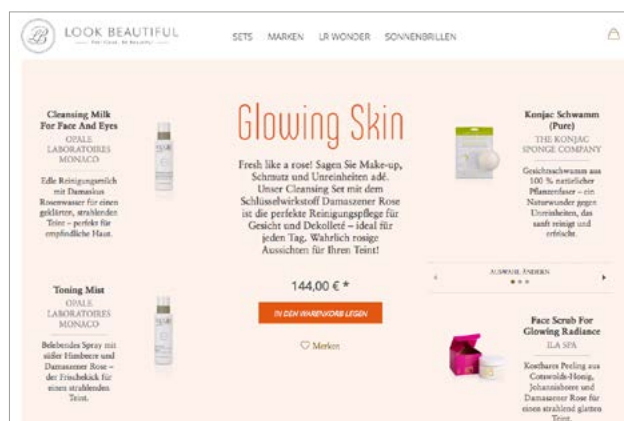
LOOK BEAUTIFUL
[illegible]

SETS MARKEN LR WONDER SONNENBRILLEN

Cleansing Milk For Face And Eyes
OPALE LABORATOIRES MONACO

Edle Reinigungsmilch mit Damaszius Rosenwasser für einen geklärten, strahlenden Teint – perfekt für empfindliche Haut.

Toning Mist
OPALE LABORATOIRES MONACO

Belebendes Spray mit süßer Himbeere und Damaszener Rose – der Frischekick für einen strahlenden Teint.

Glowing Skin

Fresh like a rose! Sagen Sie Make-up, Schmutz und Unreinheiten adé. Unser Cleansing Set mit dem Schlüsselwirkstoff Damaszener Rose ist die perfekte Reinigungspflege für Gesicht und Dekolleté – ideal für jeden Tag. Wahrlich rosige Aussichten für Ihren Teint!

144,00 € *

IN DEN WARENKORB LEGEN

♡ Merken

Konjac Schwamm (Pure)
THE KONJAC SPONGE COMPANY

Gesichtsschwamm aus 100 % natürlicher Pflanzenfaser – ein Naturwunder gegen Unreinheiten, das sanft reinigt und erfrischt.

AUSWAHL ÄNDERN

Face Scrub For Glowing Radiance
ILA SPA

Kostbares Peeling aus Cotswold-Honig, Johannisbeere und Damaszener Rose für einen strahlend glatten Teint.